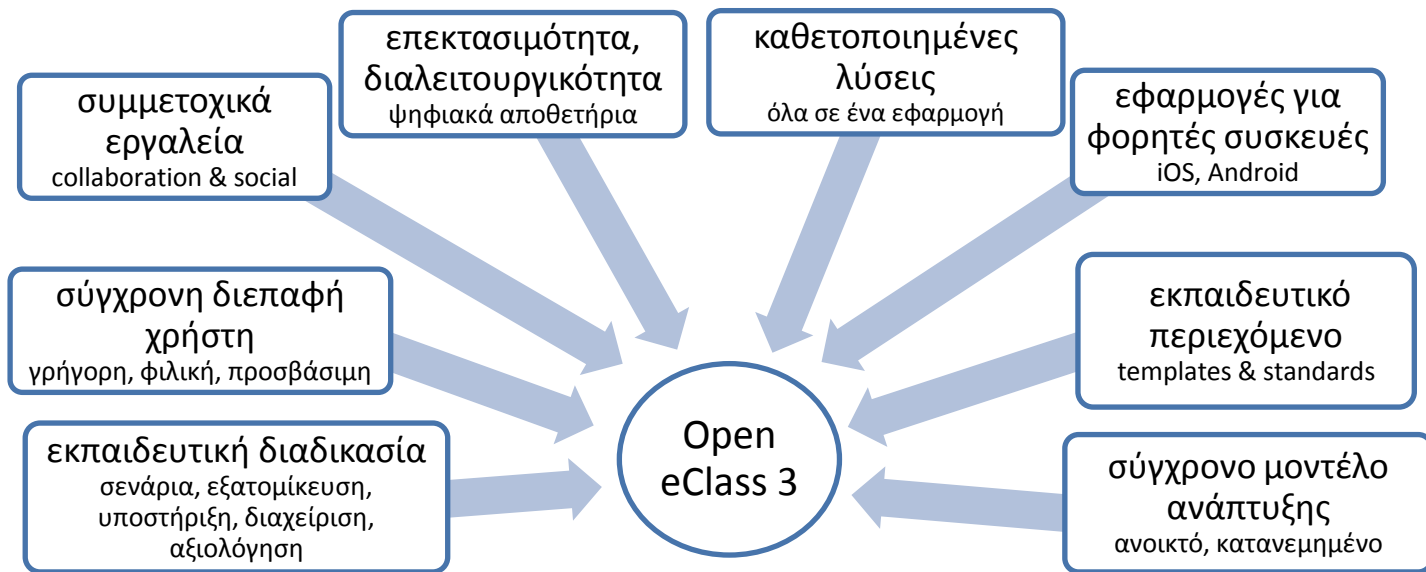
επεκτασιμότητα, διαλειτουργικότητα
ψηφιακά αποθετήρια

καθετοποιημένες λύσεις
όλα σε ένα εφαρμογή

συμμετοχικά εργαλεία
collaboration & social

εφαρμογές για φορητές συσκευές
iOS, Android

σύγχρονη διεπαφή χρήστη
γρήγορη, φιλική, προσβάσιμη

εκπαιδευτικό περιεχόμενο
templates & standards

εκπαιδευτική διαδικασία
σενάρια, εξατομίκευση, υποστήριξη, διαχείριση, αξιολόγηση

Open eClass 3

σύγχρονο μοντέλο ανάπτυξης
ανοικτό, κατανεμημένο